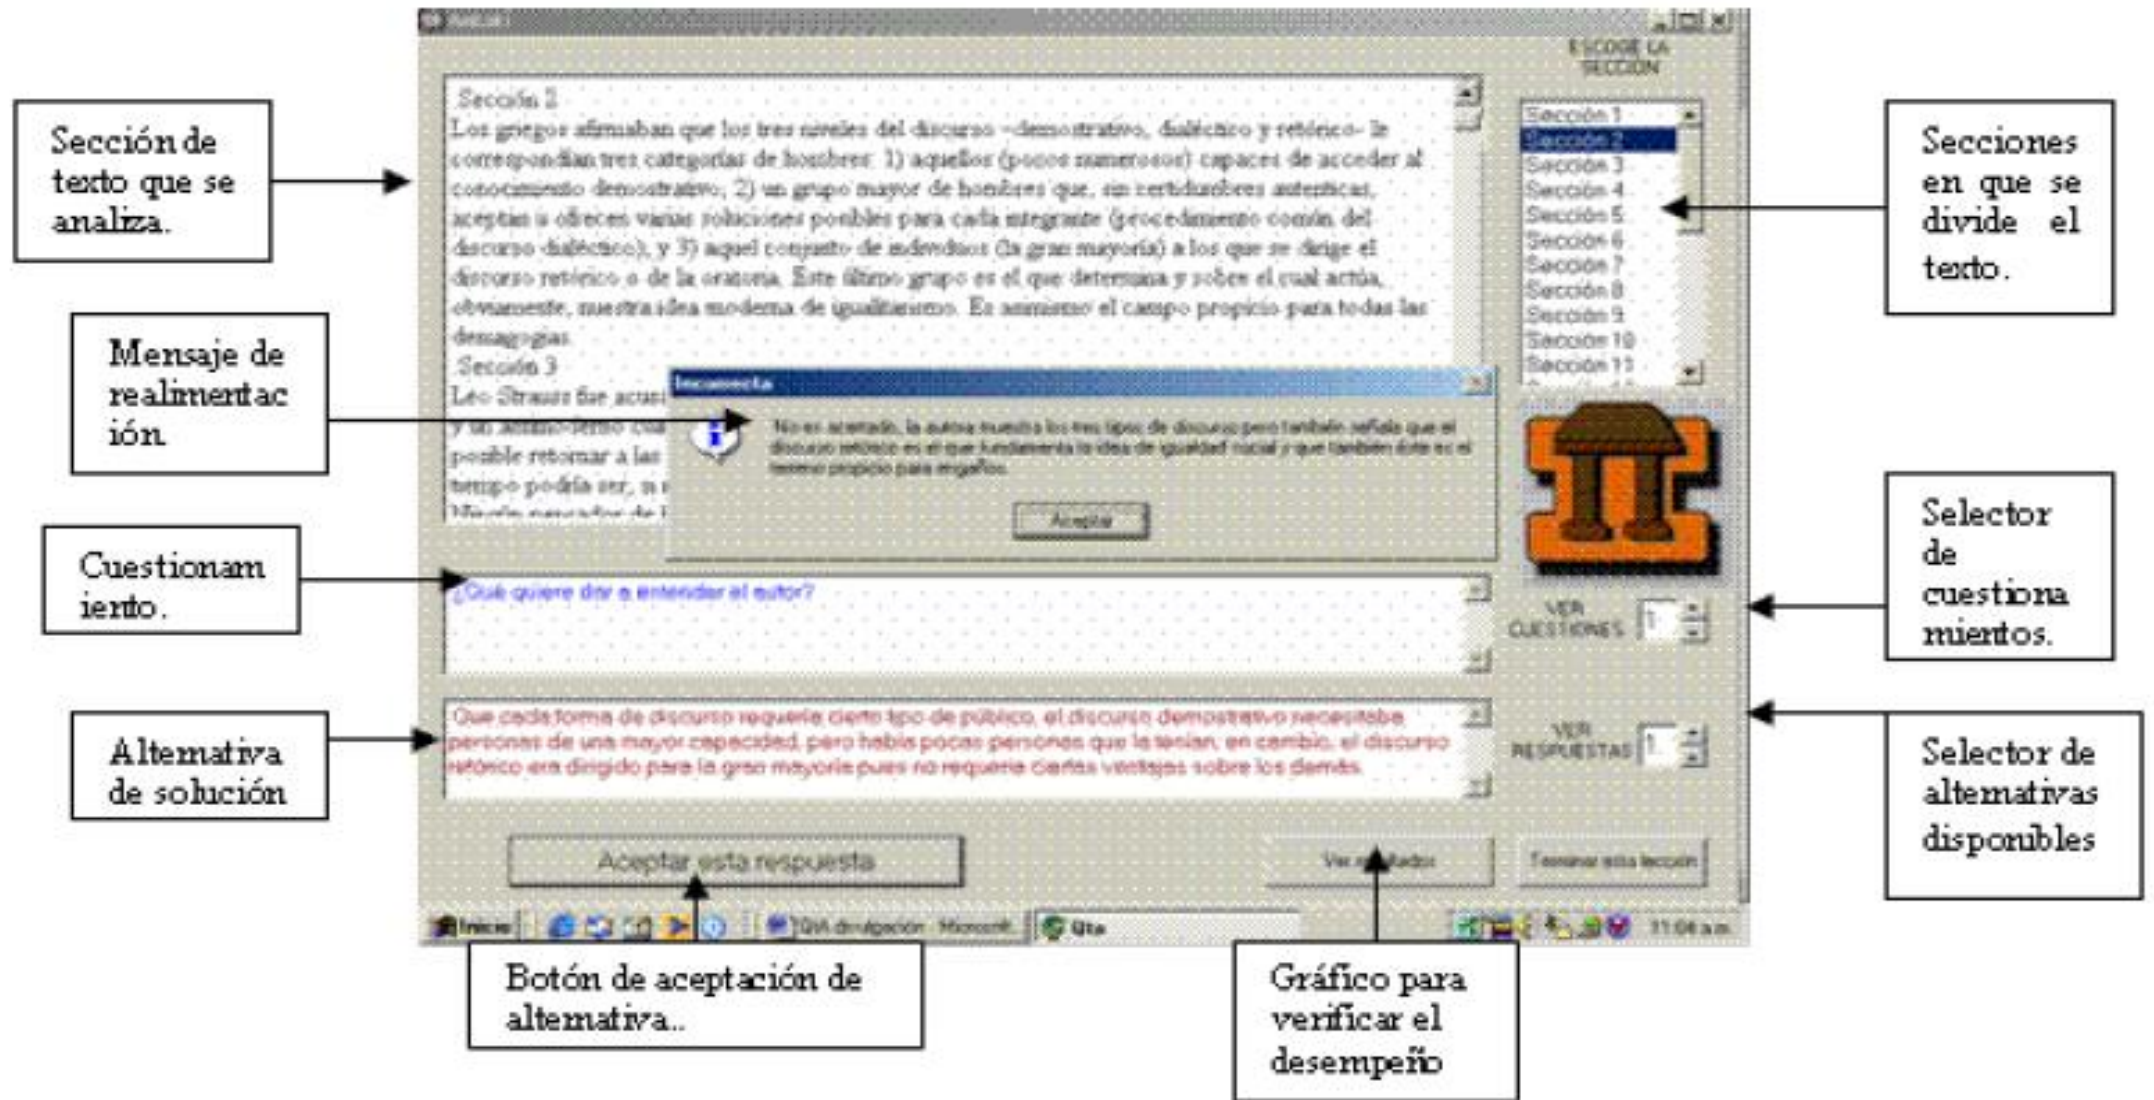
ESCOGE LA SECCION

Sección 2
Los griegos afirmaban que los tres niveles del discurso –demostrativo, dialéctico y retórico– le correspondían tres categorías de hombres: 1) aquellos (pocos numerosos) capaces de acceder al conocimiento demostrativo, 2) un grupo mayor de hombres que, sin certidumbres auténticas, aceptan u ofrecen varias soluciones posibles para cada integrante (procedimiento común del discurso dialéctico), y 3) aquel conjunto de individuos (la gran mayoría) a los que se dirige el discurso retórico o de la oratoria. Este último grupo es el que determina y sobre el cual actúa, obviamente, nuestra idea moderna de igualitarismo. Es asimismo el campo propicio para todas las demagogias.
Sección 3
Leo Strauss fue acus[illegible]
y un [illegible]
posible retomar a las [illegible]
tiempo podría ser, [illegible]
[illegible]

Sección 1
Sección 2
Sección 3
Sección 4
Sección 5
Sección 6
Sección 7
Sección 8
Sección 9
Sección 10
Sección 11

Incorrecta
No es acertado, la autora muestra los tres tipos de discurso pero también señala que el discurso retórico es el que fundamenta la idea de igualdad social y que también éste es el terreno propicio para engaños.
Aceptar

¿Qué quiere dar a entender el autor?

VER CUESTIONES 1

Que cada forma de discurso requería cierto tipo de público, el discurso demostrativo necesitaba personas de una mayor capacidad, pero había pocas personas que la tenían; en cambio, el discurso retórico era dirigido para la gran mayoría pues no requería ciertas ventajas sobre los demás.

VER RESPUESTAS 1

Aceptar esta respuesta

Ver resultados

Terminar esta lección

Inicio | QIA divulgación - Microsoft... | Qta | 11:04 a.m.

Sección de texto que se analiza.

Secciones en que se divide el texto.

Mensaje de realimentación.

Cuestionamiento.

Selector de cuestionamientos.

Alternativa de solución

Selector de alternativas disponibles

Botón de aceptación de alternativa..

Gráfico para verificar el desempeño